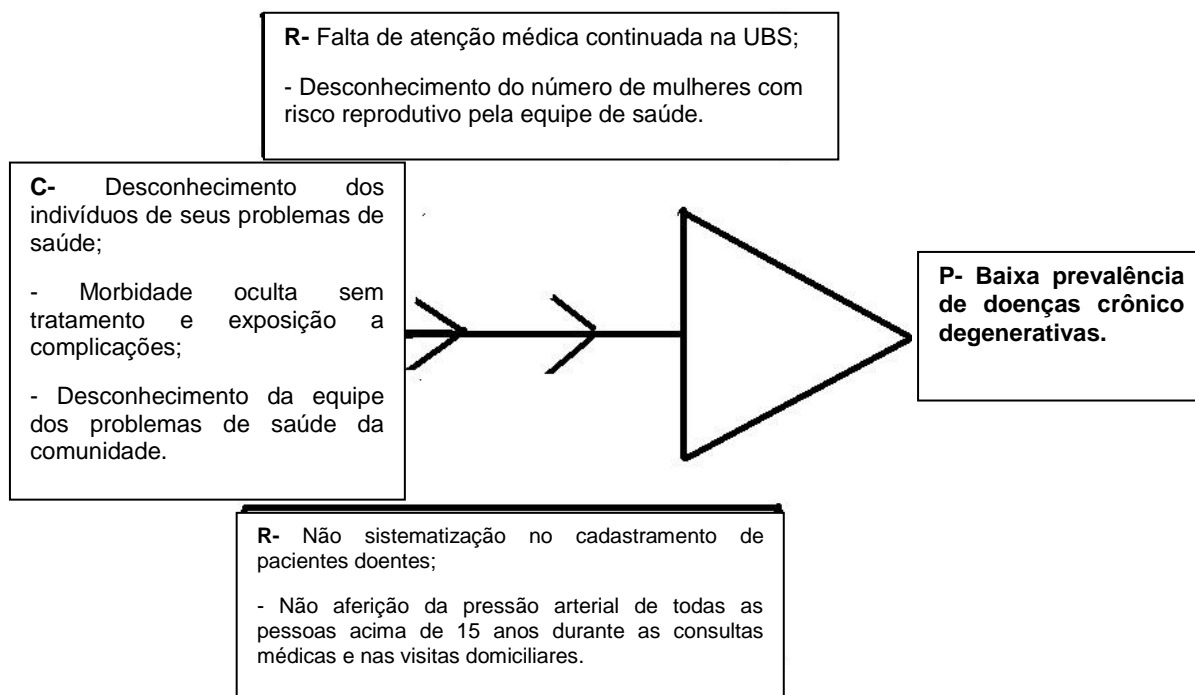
R- Falta de atenção médica continuada na UBS;

- Desconhecimento do número de mulheres com risco reprodutivo pela equipe de saúde.

C- Desconhecimento dos indivíduos de seus problemas de saúde;

- Morbidade oculta sem tratamento e exposição a complicações;

- Desconhecimento da equipe dos problemas de saúde da comunidade.

P- Baixa prevalência de doenças crônico degenerativas.

R- Não sistematização no cadastramento de pacientes doentes;

- Não aferição da pressão arterial de todas as pessoas acima de 15 anos durante as consultas médicas e nas visitas domiciliares.